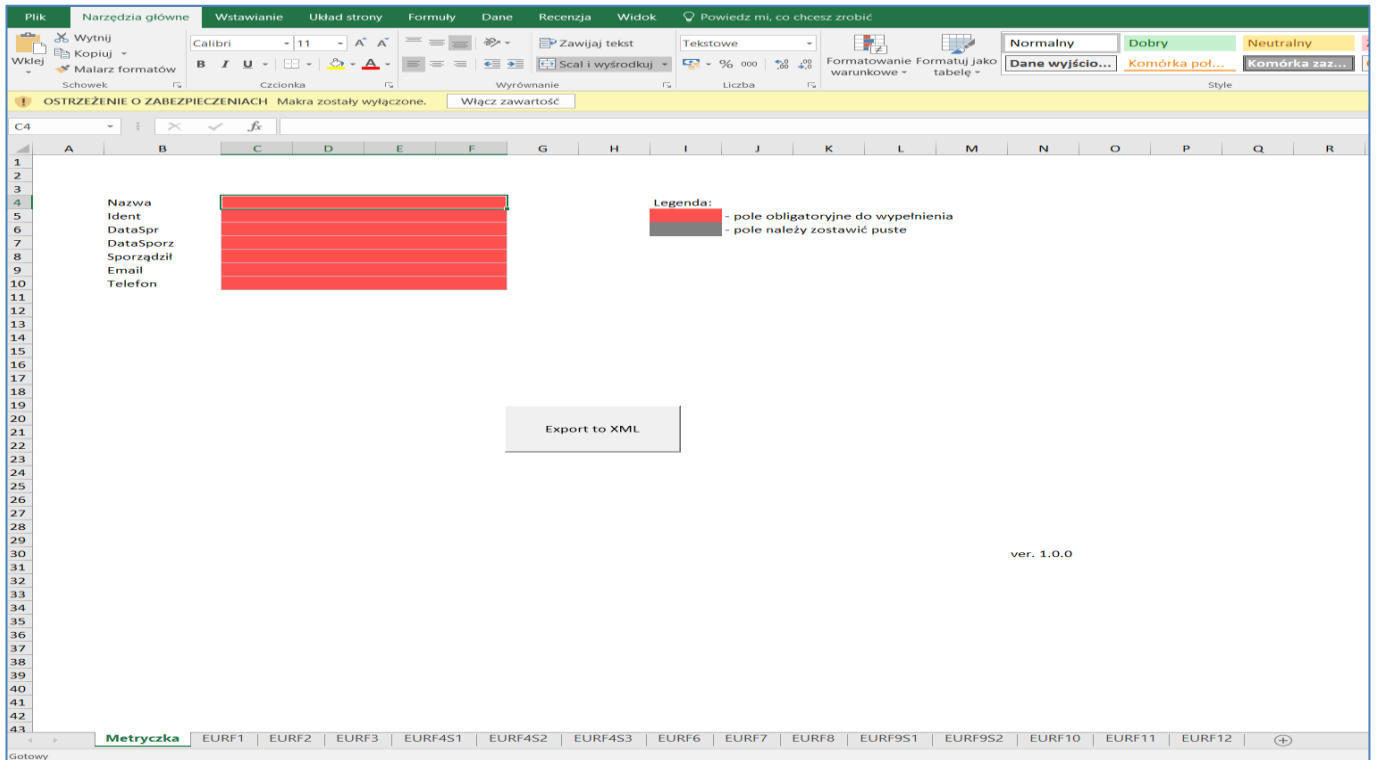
Plik | Narzędzia główne | Wstawianie | Układ strony | Formuły | Dane | Recenzja | Widok | Powiedz mi, co chcesz zrobić

Wklej | Wytnij | Kopiuj | Malarz formatów | Schowek
Calibri | 11 | B | I | U | Czcionka
Zawijaj tekst | Scal i wyśrodkuj | Wyrównanie
Tekstowe | % 000 | Liczba
Formatowanie warunkowe | Formatuj jako tabelę
Normalny | Dobry | Neutralny | Dane wyjścio... | Komórka poł... | Komórka zaz... | Style

OSTRZEŻENIE O ZABEZPIECZENIACH Makra zostały wyłączone. Włącz zawartość

C4 | fx

| | A | B | C | D | E | F | G | H | I | J | K | L | M | N | O | P | Q | R |
|---|---|---|---|---|---|---|---|---|---|---|---|---|---|---|---|---|---|---|
| 4 | | Nazwa | | | | | | | Legenda: | | | | | | | | | |
| 5 | | Ident | | | | | | | | - pole obligatoryjne do wypełnienia | | | | | | | | |
| 6 | | DataSpr | | | | | | | | - pole należy zostawić puste | | | | | | | | |
| 7 | | DataSporz | | | | | | | | | | | | | | | | |
| 8 | | Sporządził | | | | | | | | | | | | | | | | |
| 9 | | Email | | | | | | | | | | | | | | | | |
| 10 | | Telefon | | | | | | | | | | | | | | | | |

Export to XML

ver. 1.0.0

Metryczka | EURF1 | EURF2 | EURF3 | EURF4S1 | EURF4S2 | EURF4S3 | EURF6 | EURF7 | EURF8 | EURF9S1 | EURF9S2 | EURF10 | EURF11 | EURF12

Gotowy